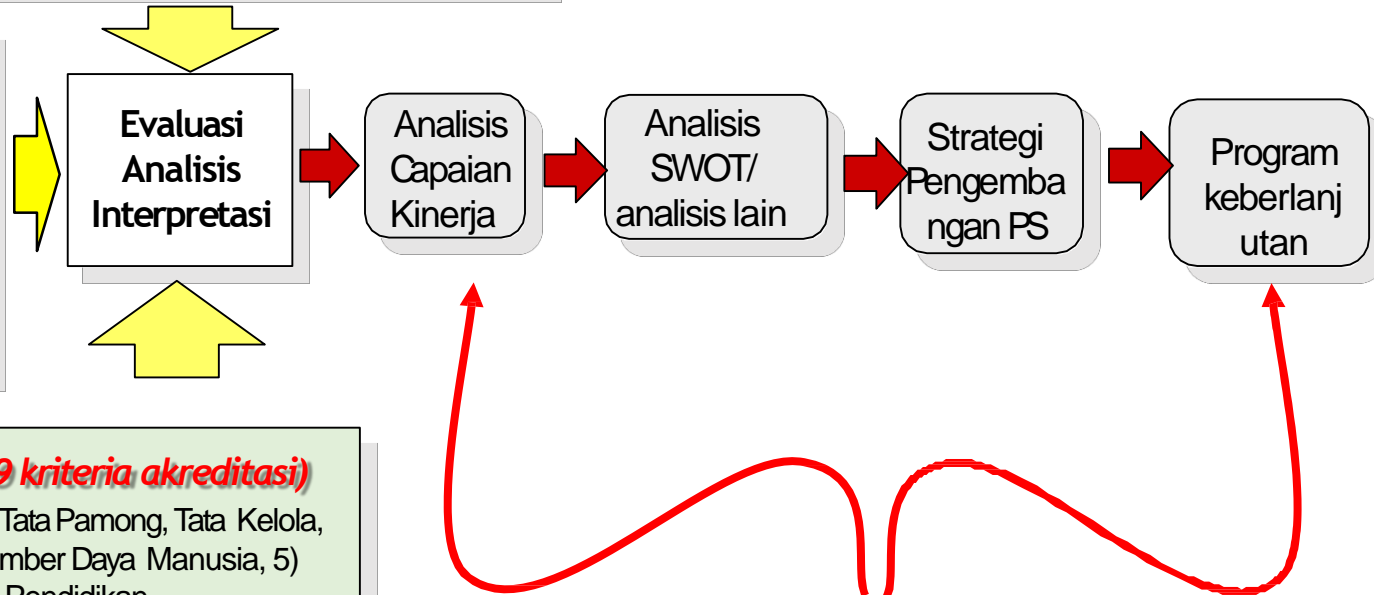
Evaluasi Analisis Interpretasi

Analisis Capaian Kinerja

Analisis SWOT/ analisis lain

Strategi Pengembangan PS

Program keberlanjutan

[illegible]9 kriteria akreditasi)

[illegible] Tata Pamong, Tata Kelola, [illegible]mber Daya Manusia, 5) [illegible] Pendidikan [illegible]